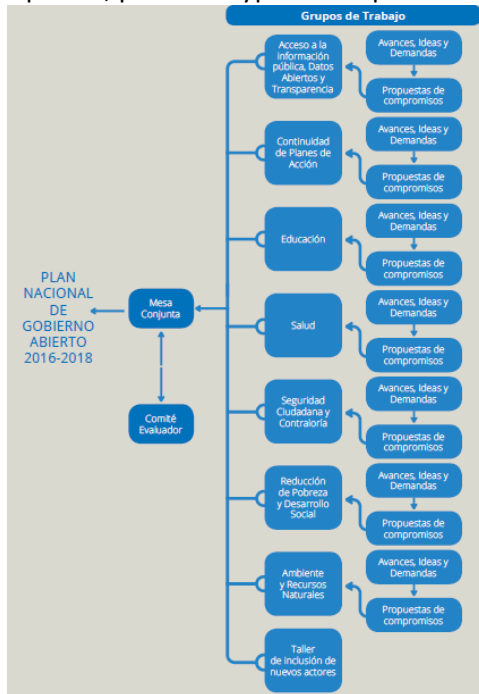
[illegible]

Grupos de Trabajo

PLAN NACIONAL DE GOBIERNO ABIERTO 2016-2018

Mesa Conjunta

Comité Evaluador

Acceso a la información pública, Datos Abiertos y Transparencia

Avances, Ideas y Demandas

Propuestas de compromisos

Continuidad de Planes de Acción

Avances, Ideas y Demandas

Propuestas de compromisos

Educación

Avances, Ideas y Demandas

Propuestas de compromisos

Salud

Avances, Ideas y Demandas

Propuestas de compromisos

Seguridad Ciudadana y Contraloría

Avances, Ideas y Demandas

Propuestas de compromisos

Reducción de Pobreza y Desarrollo Social

Avances, Ideas y Demandas

Propuestas de compromisos

Ambiente y Recursos Naturales

Avances, Ideas y Demandas

Propuestas de compromisos

Taller de inclusión de nuevos actores